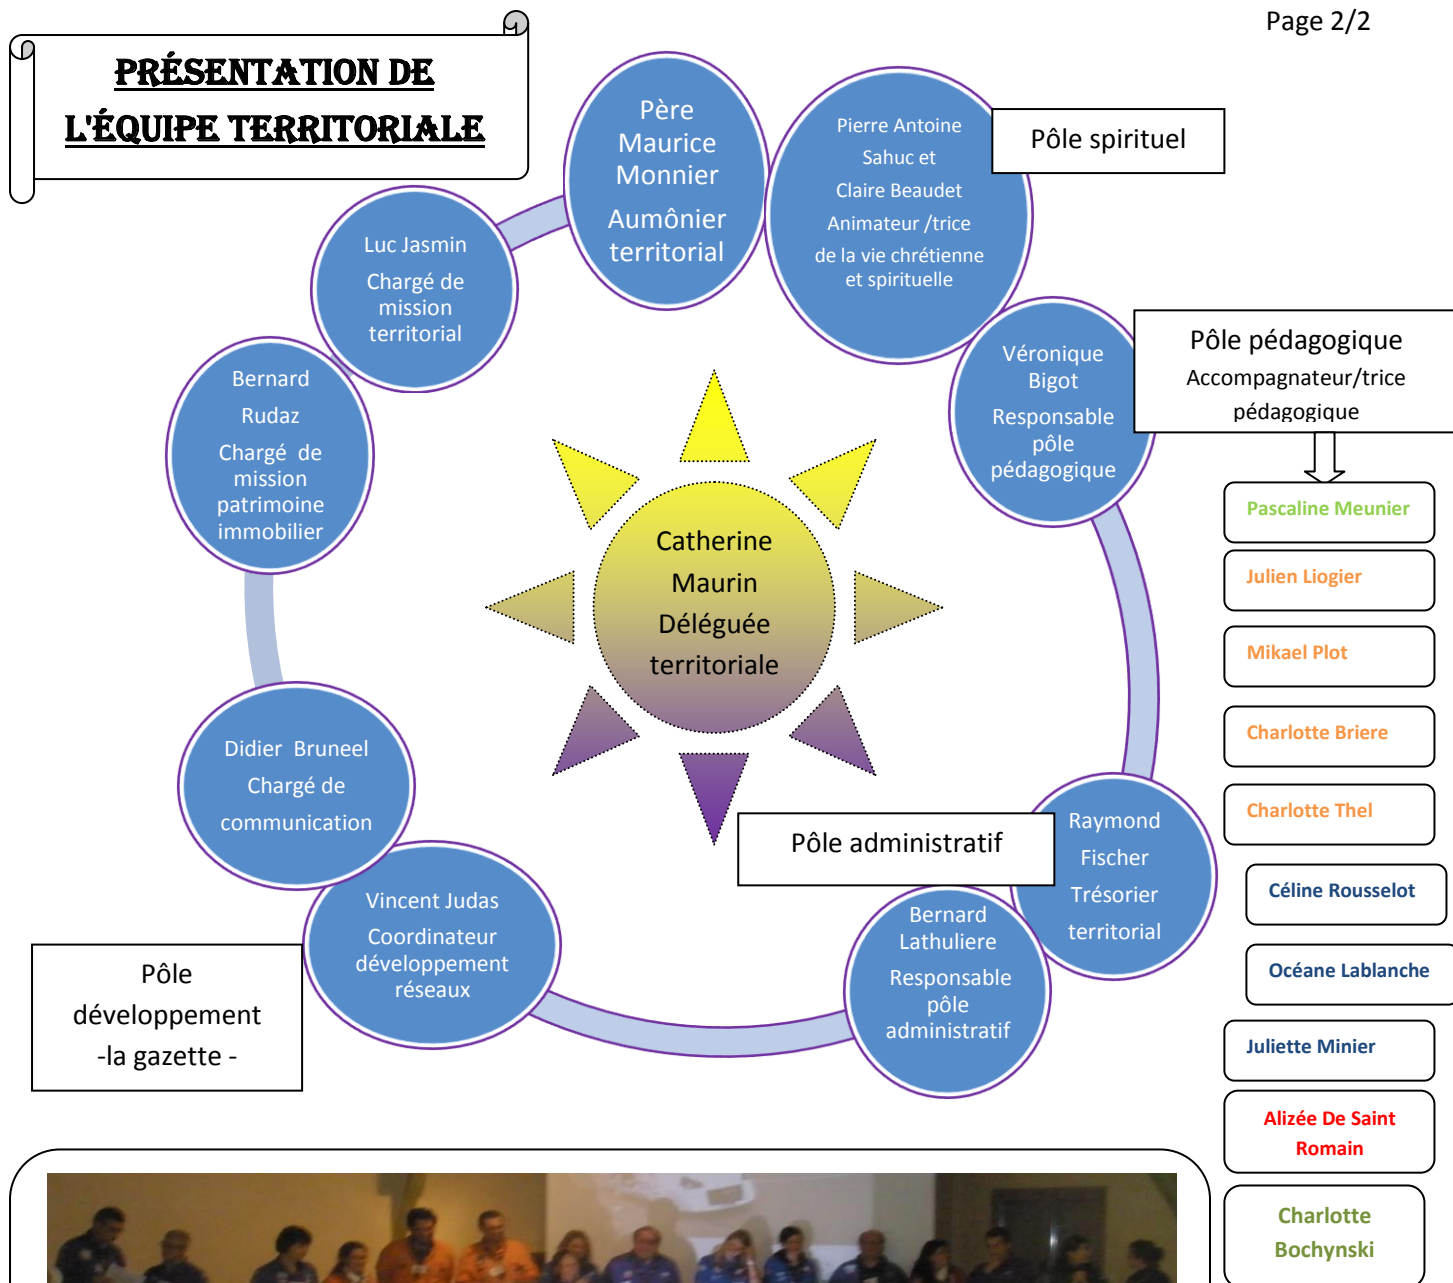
Page 2/2

PRÉSENTATION DE L'ÉQUIPE TERRITORIALE

Père Maurice Monnier
Aumônier territorial

Pierre Antoine Sahuc et Claire Beaudet
Animateur /trice de la vie chrétienne et spirituelle

Pôle spirituel

Luc Jasmin
Chargé de mission territorial

Véronique Bigot
Responsable pôle pédagogique

Pôle pédagogique
Accompagnateur/trice pédagogique

Bernard Rudaz
Chargé de mission patrimoine immobilier

Catherine Maurin
Déléguée territoriale

Pascaline Meunier

Julien Liogier

Mikael Plot

Charlotte Briere

Charlotte Thel

Céline Rousselot

Océane Lablanche

Juliette Minier

Alizée De Saint Romain

Charlotte Bochynski

Didier Bruneel
Chargé de communication

Pôle administratif

Raymond Fischer
Trésorier territorial

Vincent Judas
Coordinateur développement réseaux

Bernard Lathuliere
Responsable pôle administratif

Pôle développement -la gazette -